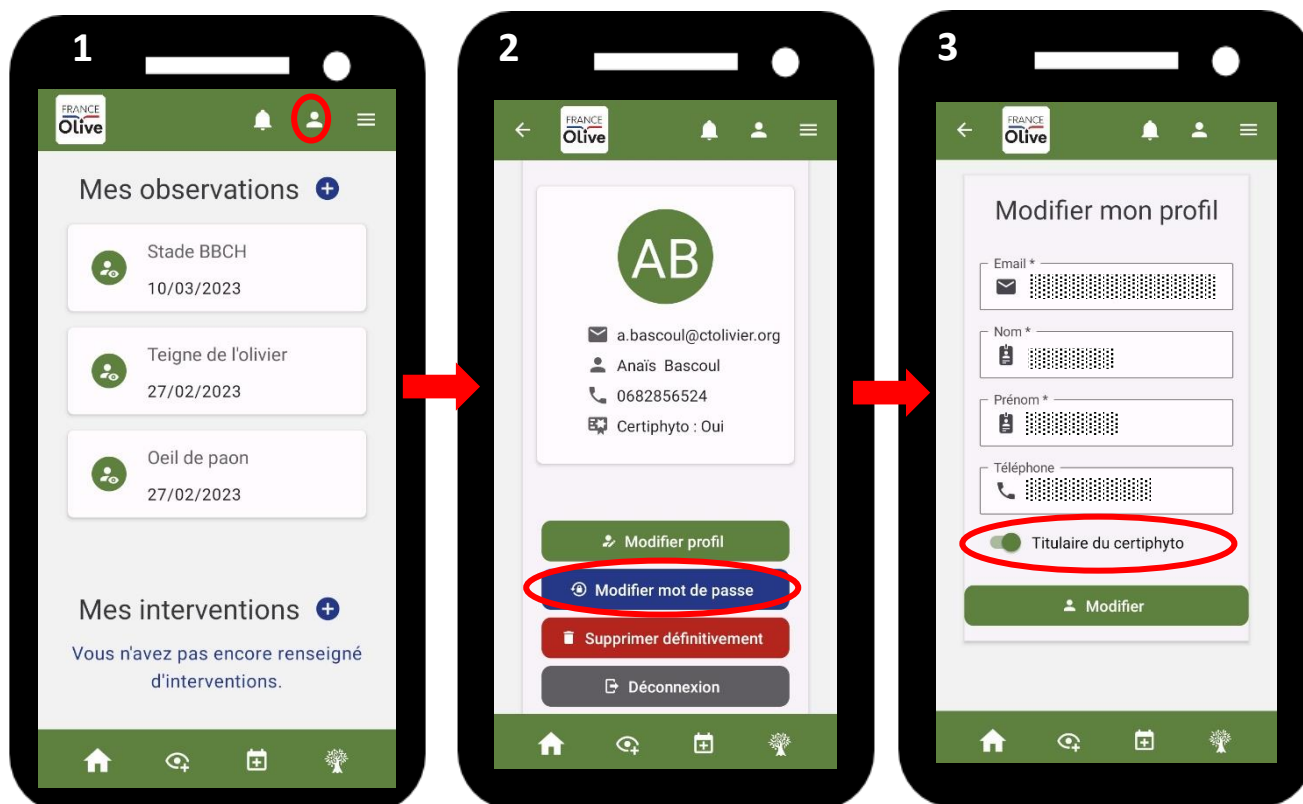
1

FRANCE Olive

Mes observations

Stade BBCH
10/03/2023

Teigne de l'olivier
27/02/2023

Oeil de paon
27/02/2023

Mes interventions

Vous n'avez pas encore renseigné d'interventions.

2

FRANCE Olive

AB

a.bascoul@ctolivier.org
Anaïs Bascoul
0682856524
Certiphyto : Oui

Modifier profil
Modifier mot de passe
Supprimer définitivement
Déconnexion

3

FRANCE Olive

Modifier mon profil

Email *
Nom *
Prénom *
Téléphone

Titulaire du certiphyto

Modifier